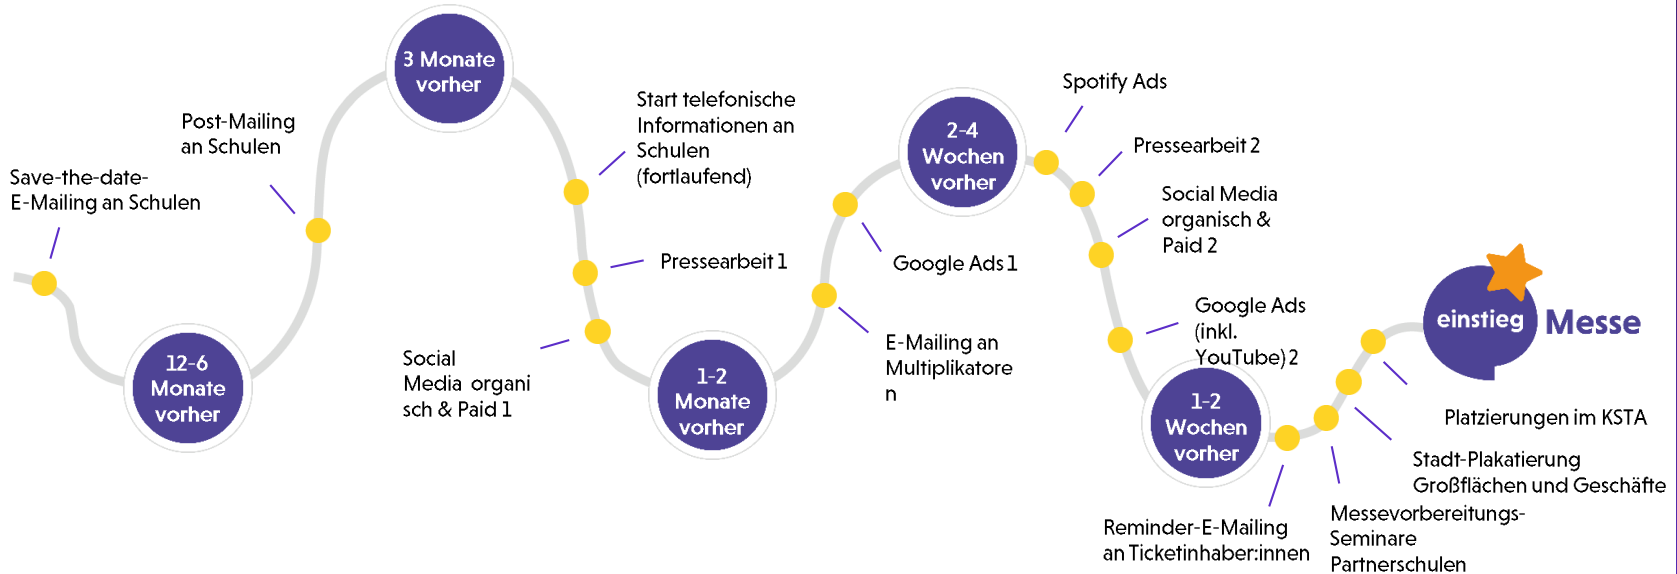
Save-the-date-E-Mailing an Schulen

12-6 Monate vorher

Post-Mailing an Schulen

3 Monate vorher

Start telefonische Informationen an Schulen (fortlaufend)

Pressearbeit 1

Social Media organisch & Paid 1

1-2 Monate vorher

Google Ads 1

E-Mailing an Multiplikatoren

2-4 Wochen vorher

Spotify Ads

Pressearbeit 2

Social Media organisch & Paid 2

Google Ads (inkl. YouTube) 2

1-2 Wochen vorher

Reminder-E-Mailing an Ticketinhaber:innen

Messevorbereitungs-Seminare Partnerschulen

Stadt-Plakatierung Großflächen und Geschäfte

Platzierungen im KSTA

einstieg Messe